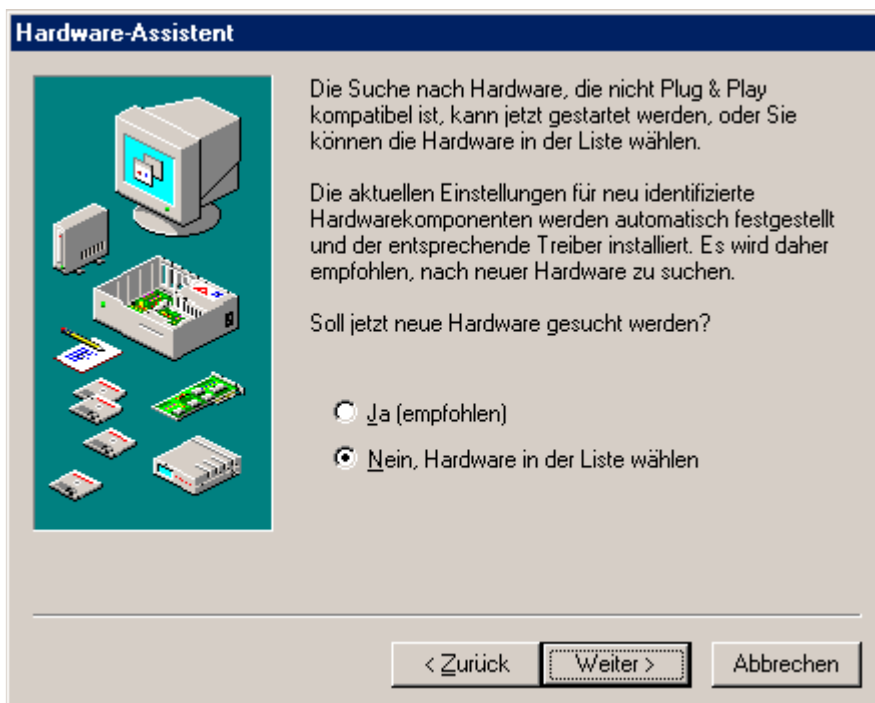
Hardware-Assistent

Die Suche nach Hardware, die nicht Plug & Play kompatibel ist, kann jetzt gestartet werden, oder Sie können die Hardware in der Liste wählen.

Die aktuellen Einstellungen für neu identifizierte Hardwarekomponenten werden automatisch festgestellt und der entsprechende Treiber installiert. Es wird daher empfohlen, nach neuer Hardware zu suchen.

Soll jetzt neue Hardware gesucht werden?

Ja (empfohlen)

Nein, Hardware in der Liste wählen

< Zurück

Weiter >

Abbrechen